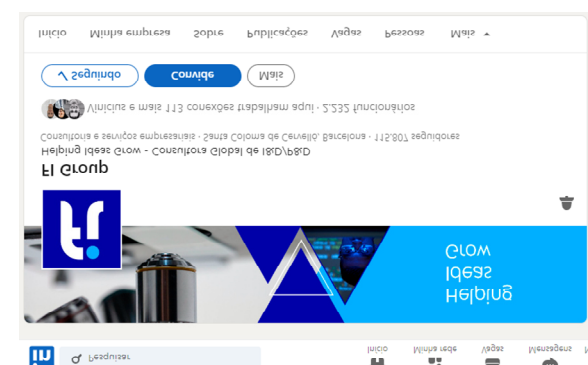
Início Minha empresa Sobre Publicações Vagas Pessoas Mais

✓ Seguindo Convide Mais

Vinicius e mais 113 conexões trabalham aqui · 2.232 funcionários

Consultoria e serviços empresariais · Santa Coloma de Cervelló, Barcelona · 115.807 seguidores

Helping Ideas Grow - Consultora Global de I&D/P&D

FI Group

Helping Ideas Grow

Pesquisar

Início Minha rede Vagas Mensagens